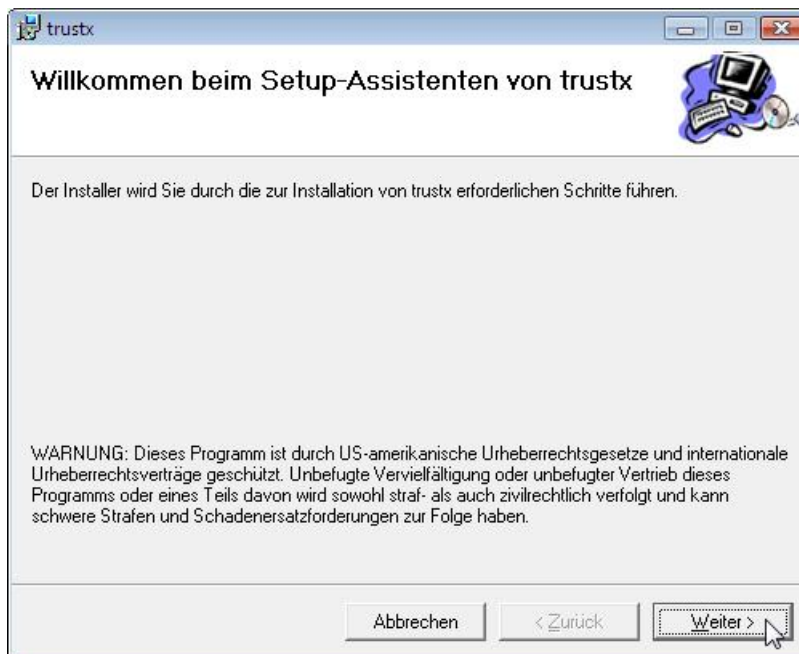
trustx

Willkommen beim Setup-Assistenten von trustx

Der Installer wird Sie durch die zur Installation von trustx erforderlichen Schritte führen.

WARNUNG: Dieses Programm ist durch US-amerikanische Urheberrechtsgesetze und internationale Urheberrechtsverträge geschützt. Unbefugte Vervielfältigung oder unbefugter Vertrieb dieses Programms oder eines Teils davon wird sowohl straf- als auch zivilrechtlich verfolgt und kann schwere Strafen und Schadenersatzforderungen zur Folge haben.

Abbrechen
< Zurück
Weiter >